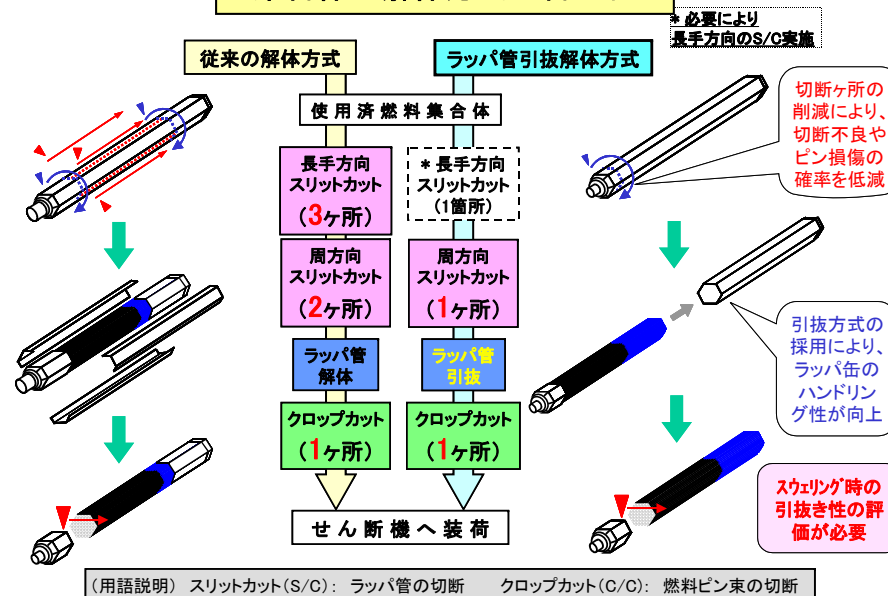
＊必要により
長手方向のS/C実施

従来の解体方式

ラッパ管引抜解体方式

使用済燃料集合体

長手方向
スリットカット
（3ヶ所）

＊長手方向
スリットカット
（1箇所）

周方向
スリットカット
（2ヶ所）

周方向
スリットカット
（1ヶ所）

ラッパ管
解体

ラッパ管
引抜

クロップカット
（1ヶ所）

クロップカット
（1ヶ所）

せん断機へ装荷

切断ヶ所の削減により、切断不良やピン損傷の確率を低減

引抜方式の採用により、ラッパ缶のハンドリング性が向上

スウェリング時の引抜き性の評価が必要

（用語説明） スリットカット(S/C)： ラッパ管の切断　　クロップカット(C/C)： 燃料ピン束の切断